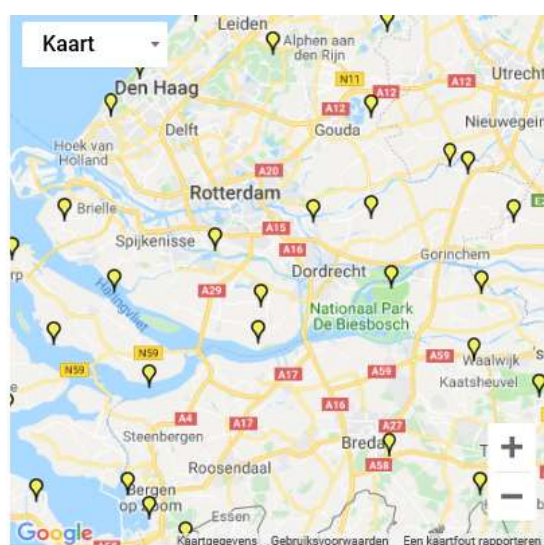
Kaart
Leiden
Alphen aan den Rijn
N11
Utrecht
Den Haag
A12
A12
A12
Delft
Gouda
Nieuwegein
Hoek van Holland
A20
Rotterdam
Brielle
Spijkenisse
A15
A16
Gorinchem
rp
Dordrecht
Haringvliet
A29
Nationaal Park De Biesbosch
N59
A59
Waalwijk
N59
Kaatsheuvel
A17
A59
A4
A16
A17
A27
Steenbergen
Roosendaal
Breda
A58
Bergen op Zoom
Essen
Google
Kaartgegevens
Gebruiksvoorwaarden
Een kaartfout rapporteren
+
−